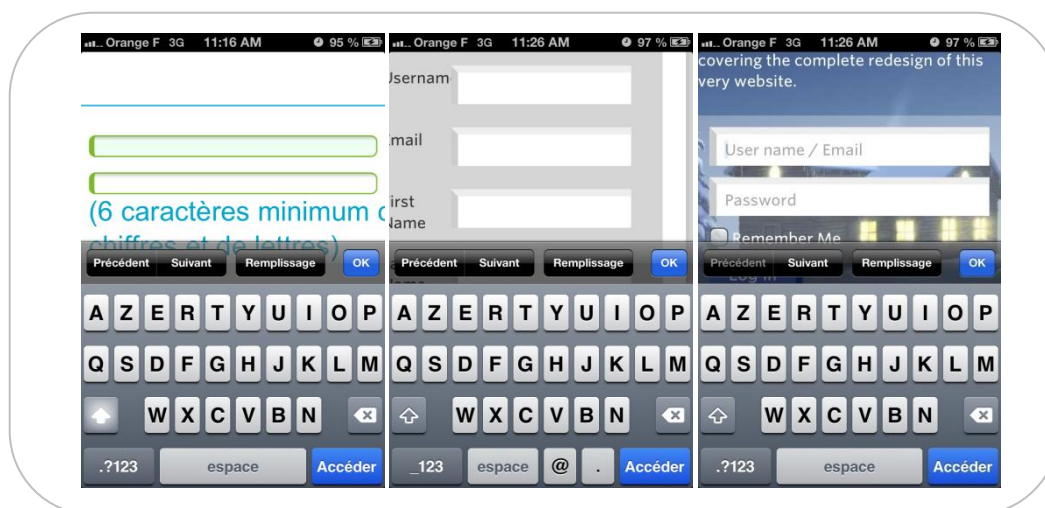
Orange F 3G 11:16 AM 95 %

(6 caractères minimum c

chiffres et de lettres)

Précédent Suivant Remplissage OK

A Z E R T Y U I O P
Q S D F G H J K L M
W X C V B N
.?123 espace Accéder

Orange F 3G 11:26 AM 97 %

Usernam

Email

First Name

Précédent Suivant Remplissage OK

A Z E R T Y U I O P
Q S D F G H J K L M
W X C V B N
_123 espace @ . Accéder

Orange F 3G 11:26 AM 97 %

covering the complete redesign of this very website.

User name / Email

Password

Remember Me

Précédent Suivant Remplissage OK

A Z E R T Y U I O P
Q S D F G H J K L M
W X C V B N
.?123 espace Accéder